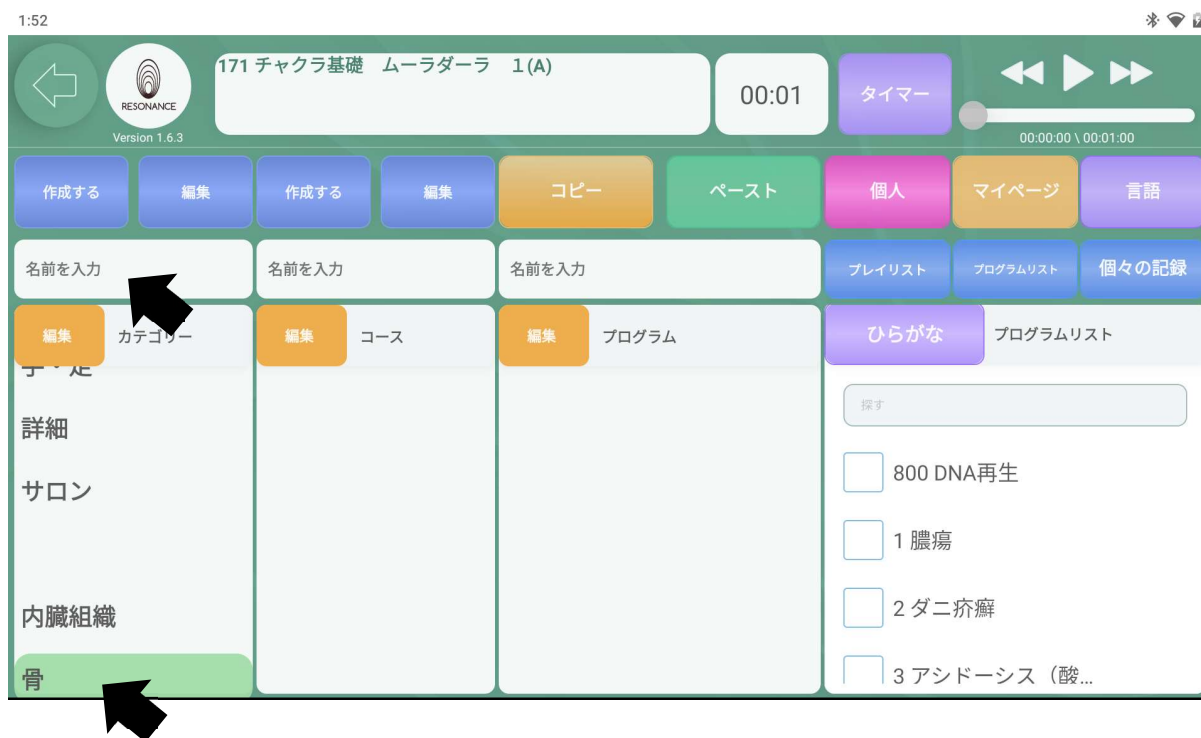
1:52

RESONANCE
Version 1.6.3

171 チャクラ基礎　ムーラダーラ　1(A)

00:01

タイマー

00:00:00 \ 00:01:00

作成する
編集
作成する
編集
コピー
ペースト
個人
マイページ
言語

名前を入力
名前を入力
名前を入力
プレイリスト
プログラムリスト
個々の記録

編集
カテゴリー
編集
コース
編集
プログラム
ひらがな
プログラムリスト

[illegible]
詳細
サロン
内臓組織
骨

探す
800 DNA再生
1 膿瘍
2 ダニ疥癬
3 アシドーシス（酸...